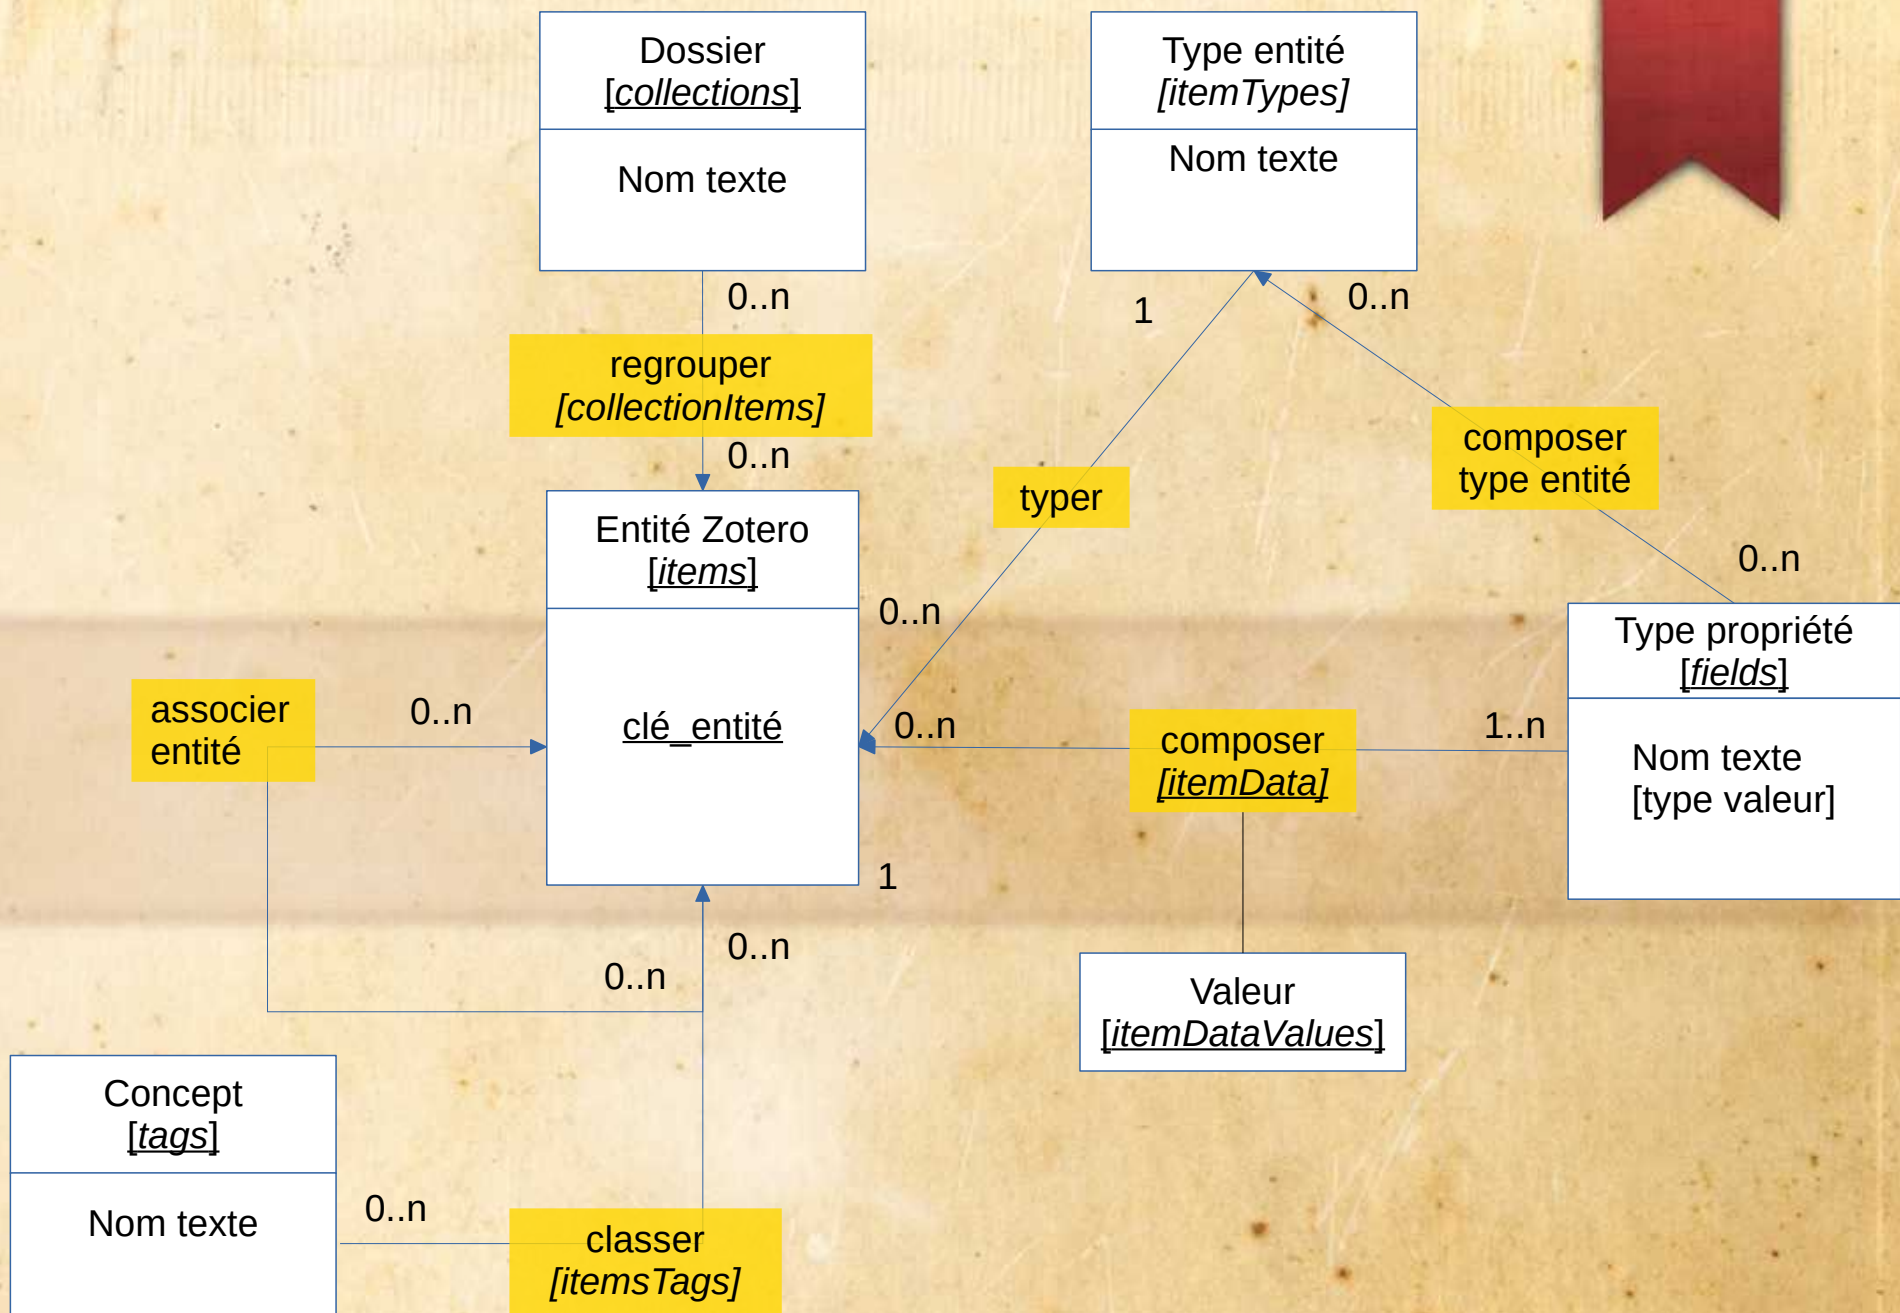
Dossier
[collections]

Nom texte

Type entité
[itemTypes]

Nom texte

0..n

1

0..n

regrouper
[collectionItems]

0..n

typer

composer
type entité

0..n

Entité Zotero
[items]

clé_entité

0..n

Type propriété
[fields]

Nom texte
[type valeur]

associer
entité

0..n

0..n

composer
[itemData]

1..n

1

0..n

0..n

Valeur
[itemDataValues]

Concept
[tags]

Nom texte

0..n

classer
[itemsTags]